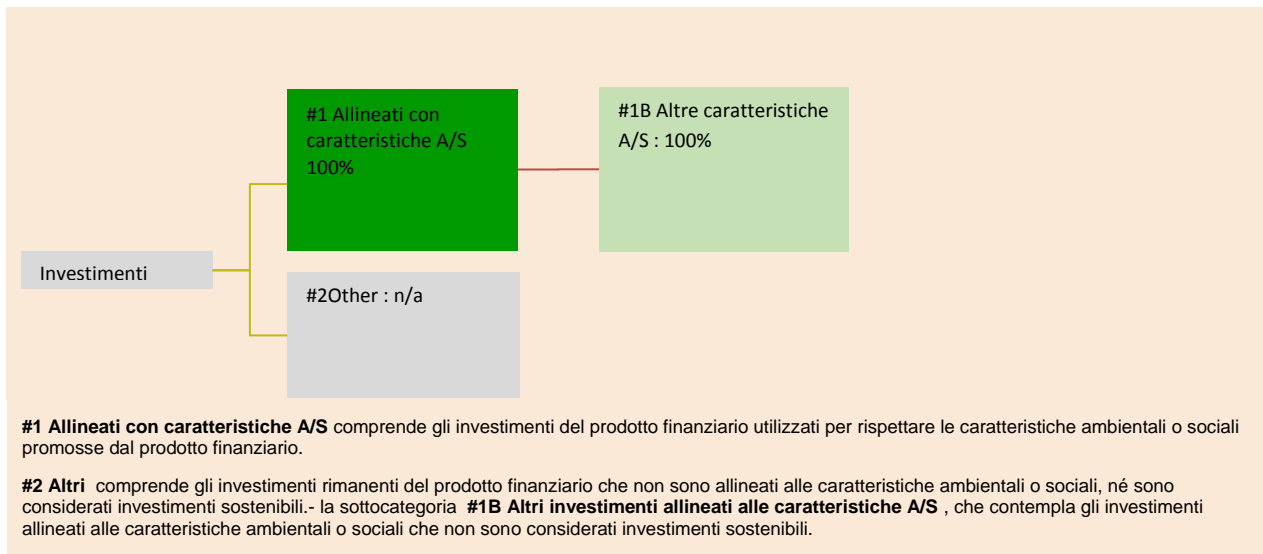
Investimenti

#1 Allineati con caratteristiche A/S 100%

#1B Altre caratteristiche A/S : 100%

#2Other : n/a

**#1 Allineati con caratteristiche A/S** comprende gli investimenti del prodotto finanziario utilizzati per rispettare le caratteristiche ambientali o sociali promosse dal prodotto finanziario.

**#2 Altri** comprende gli investimenti rimanenti del prodotto finanziario che non sono allineati alle caratteristiche ambientali o sociali, né sono considerati investimenti sostenibili.- la sottocategoria **#1B Altri investimenti allineati alle caratteristiche A/S** , che contempla gli investimenti allineati alle caratteristiche ambientali o sociali che non sono considerati investimenti sostenibili.